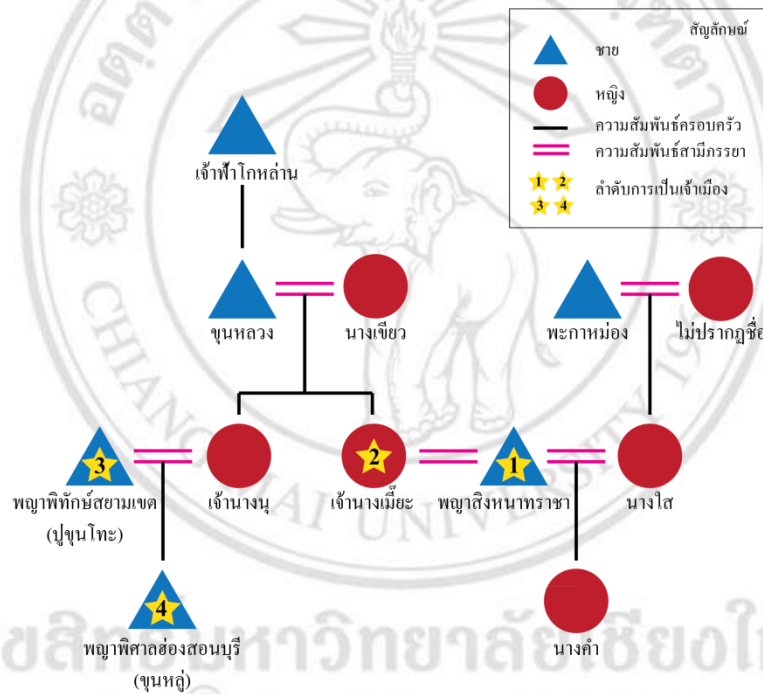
สัญลักษณ์

ชาย

หญิง

ความสัมพันธ์ครอบครัว

ความสัมพันธ์สามีภรรยา

1 2 3 4 ลำดับการเป็นเจ้าเมือง

เจ้าฟ้าโกหล่าน

ขุนหลวง

นางเขียว

พะกาหม่อง

ไม่ปรากฏชื่อ

3

พญาพิทักษ์สยามเขต (ปู่ขุนโทะ)

เจ้านางนุ

2

เจ้านางเมี๊ยะ

1

พญาสิงหนาทราชา

นางใส

4

พญาพิศาลฮ่องสอนบุรี (ขุนหลู่)

นางคำ

CHIANG MAI UNIVERSITY

ขลิทธิ์มหาวิทยาลัยเชียงใหม่